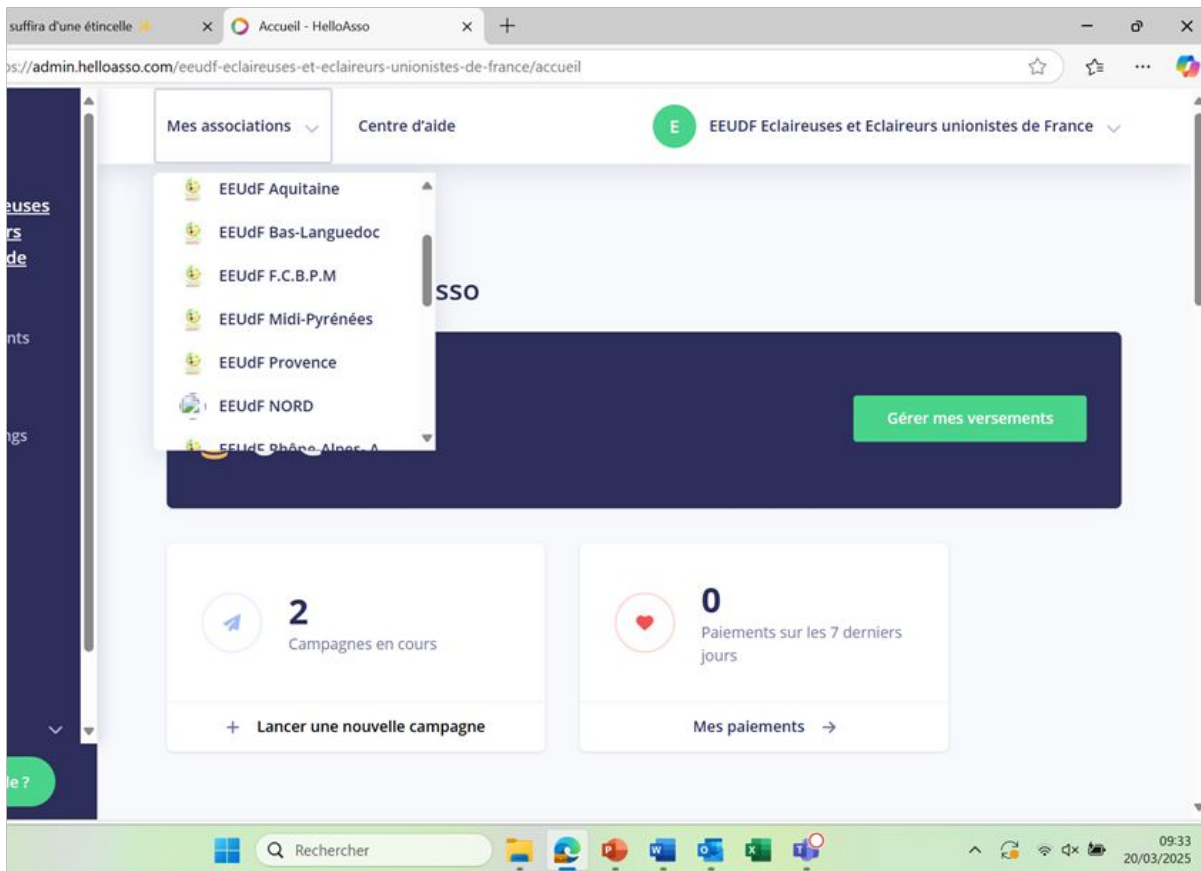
suffira d'une étincelle ✨ ×
Accueil - HelloAsso ×
+

s://admin.helloasso.com/eeudf-eclaireuses-et-eclaireurs-unionistes-de-france/accueil

euses
rs
de

nts

ngs

le ?

Mes associations

Centre d'aide

E EEUDF Eclaireuses et Eclaireurs unionistes de France

EEUdF Aquitaine
EEUdF Bas-Languedoc
EEUdF F.C.B.P.M
EEUdF Midi-Pyrénées
EEUdF Provence
EEUdF NORD
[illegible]

sso

Gérer mes versements

2
Campagnes en cours

+ Lancer une nouvelle campagne

0
Paiements sur les 7 derniers jours

Mes paiements →

Rechercher

09:33
20/03/2025